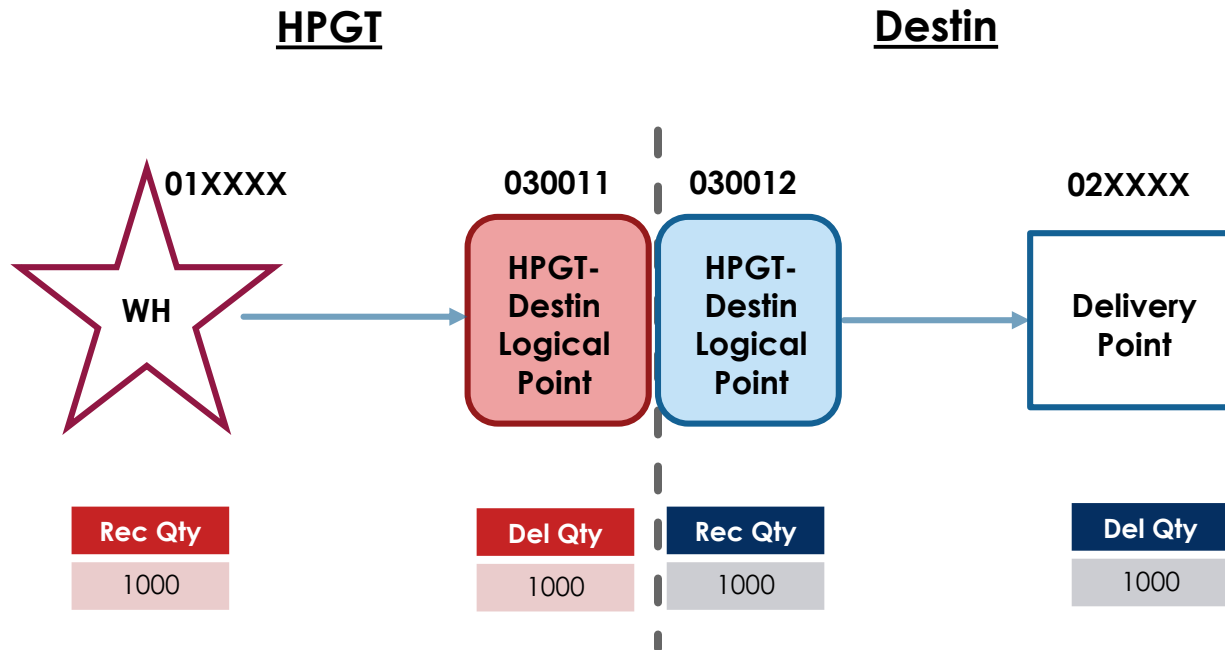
HPGT

Destin

01XXXX

WH

030011

HPGT-Destin Logical Point

030012

HPGT-Destin Logical Point

02XXXX

Delivery Point

| Rec Qty |
|---|
| 1000 |

| Del Qty |
|---|
| 1000 |

| Rec Qty |
|---|
| 1000 |

| Del Qty |
|---|
| 1000 |